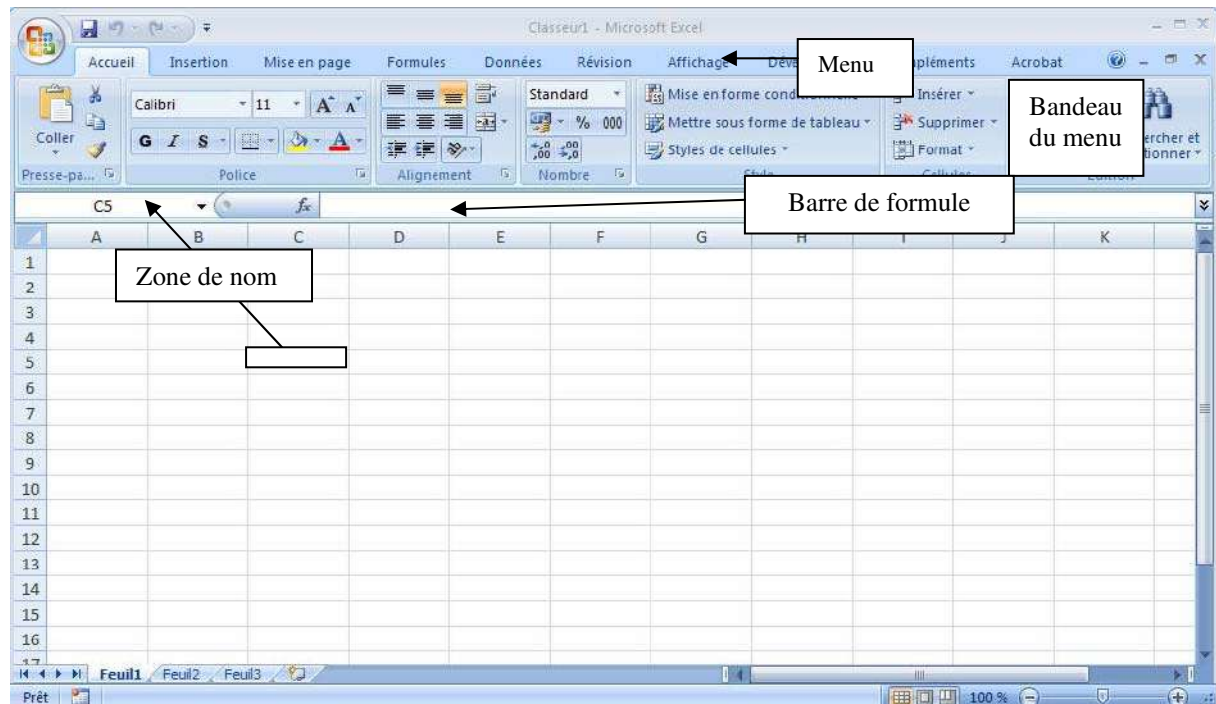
Classeur1 - Microsoft Excel

Accueil Insertion Mise en page Formules Données Révision Affichage Déve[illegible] Menu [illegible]pléments Acrobat

Coller Calibri 11 A A G I S Standard % 000 Mise en forme cond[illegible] Mettre sous forme de tableau Styles de cellules Insérer Supprimer Format Bandeau du menu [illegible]ercher et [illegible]tionner

Presse-pa... Police Alignement Nombre Style Cellules Edition

C5 $f_x$ Barre de formule

A B C D E F G H I J K

Zone de nom

1
2
3
4
5
6
7
8
9
10
11
12
13
14
15
16
17

Feuil1 Feuil2 Feuil3

Prêt 100 %